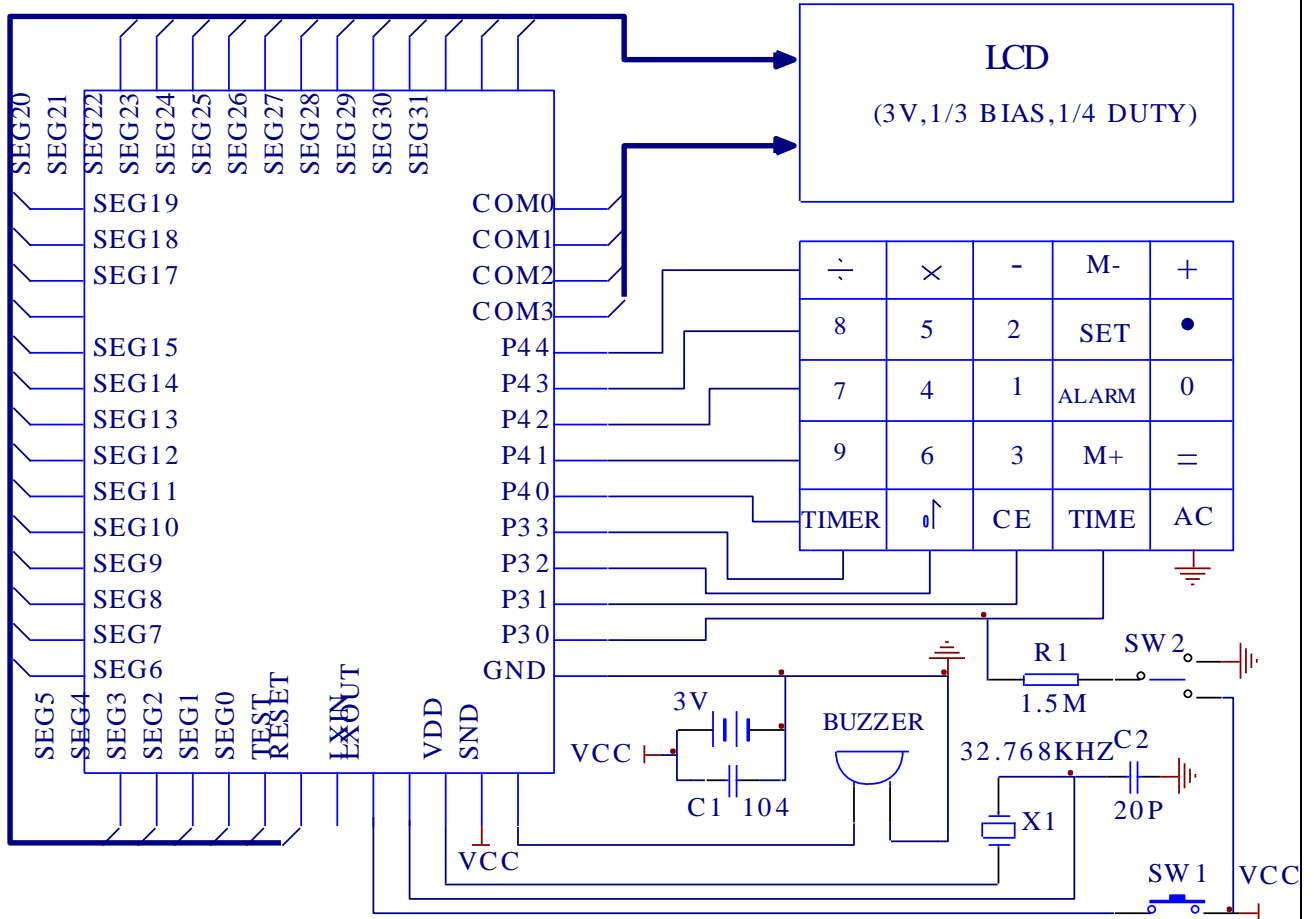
LCD
(3V,1/3 BIAS,1/4 DUTY)

SEG20 SEG21 SEG22 SEG23 SEG24 SEG25 SEG26 SEG27 SEG28 SEG29 SEG30 SEG31

SEG19
SEG18
SEG17
SEG15
SEG14
SEG13
SEG12
SEG11
SEG10
SEG9
SEG8
SEG7
SEG6

COM0
COM1
COM2
COM3
P44
P43
P42
P41
P40
P33
P32
P31
P30
GND

SEG5 SEG4 SEG3 SEG2 SEG1 SEG0 TEST RESET LXIN LXOUT VDD SND

| ÷ | × | - | M- | + |
|---|---|---|---|---|
| 8 | 5 | 2 | SET | • |
| 7 | 4 | 1 | ALARM | 0 |
| 9 | 6 | 3 | M+ | = |
| TIMER | ♪ | CE | TIME | AC |

3V
VCC
C1 104
BUZZER
R1
1.5M
SW2
32.768KHZ
C2
20P
X1
VCC
SW1
VCC